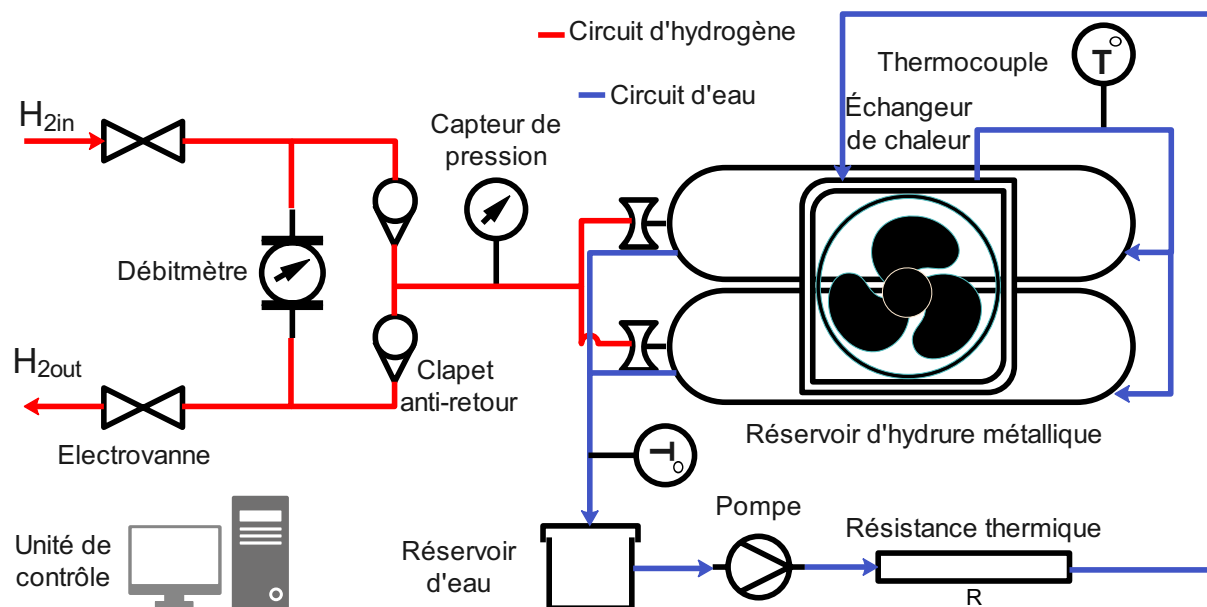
Circuit d'hydrogène

Circuit d'eau

Thermocouple

T

Échangeur de chaleur

$H_{2in}$

Capteur de pression

Débitmètre

$H_{2out}$

Clapet anti-retour

Electrovanne

Réservoir d'hydrure métallique

T

Pompe

Résistance thermique

Unité de contrôle

Réservoir d'eau

R